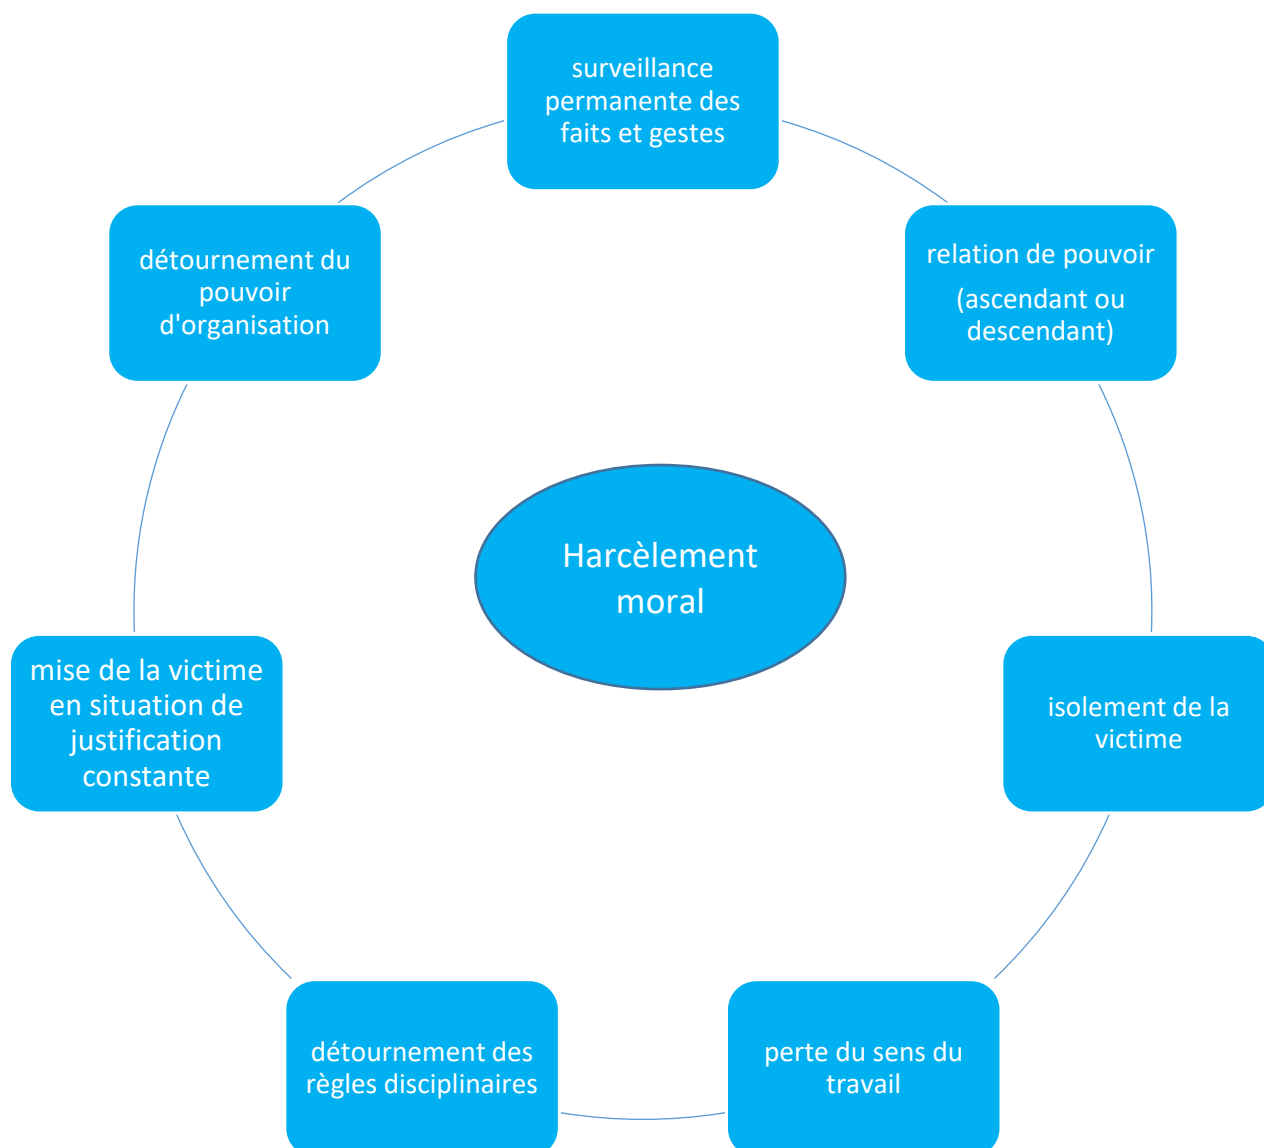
Harcèlement moral

surveillance permanente des faits et gestes

relation de pouvoir
(ascendant ou descendant)

isolement de la victime

perte du sens du travail

détournement des règles disciplinaires

mise de la victime en situation de justification constante

détournement du pouvoir d'organisation